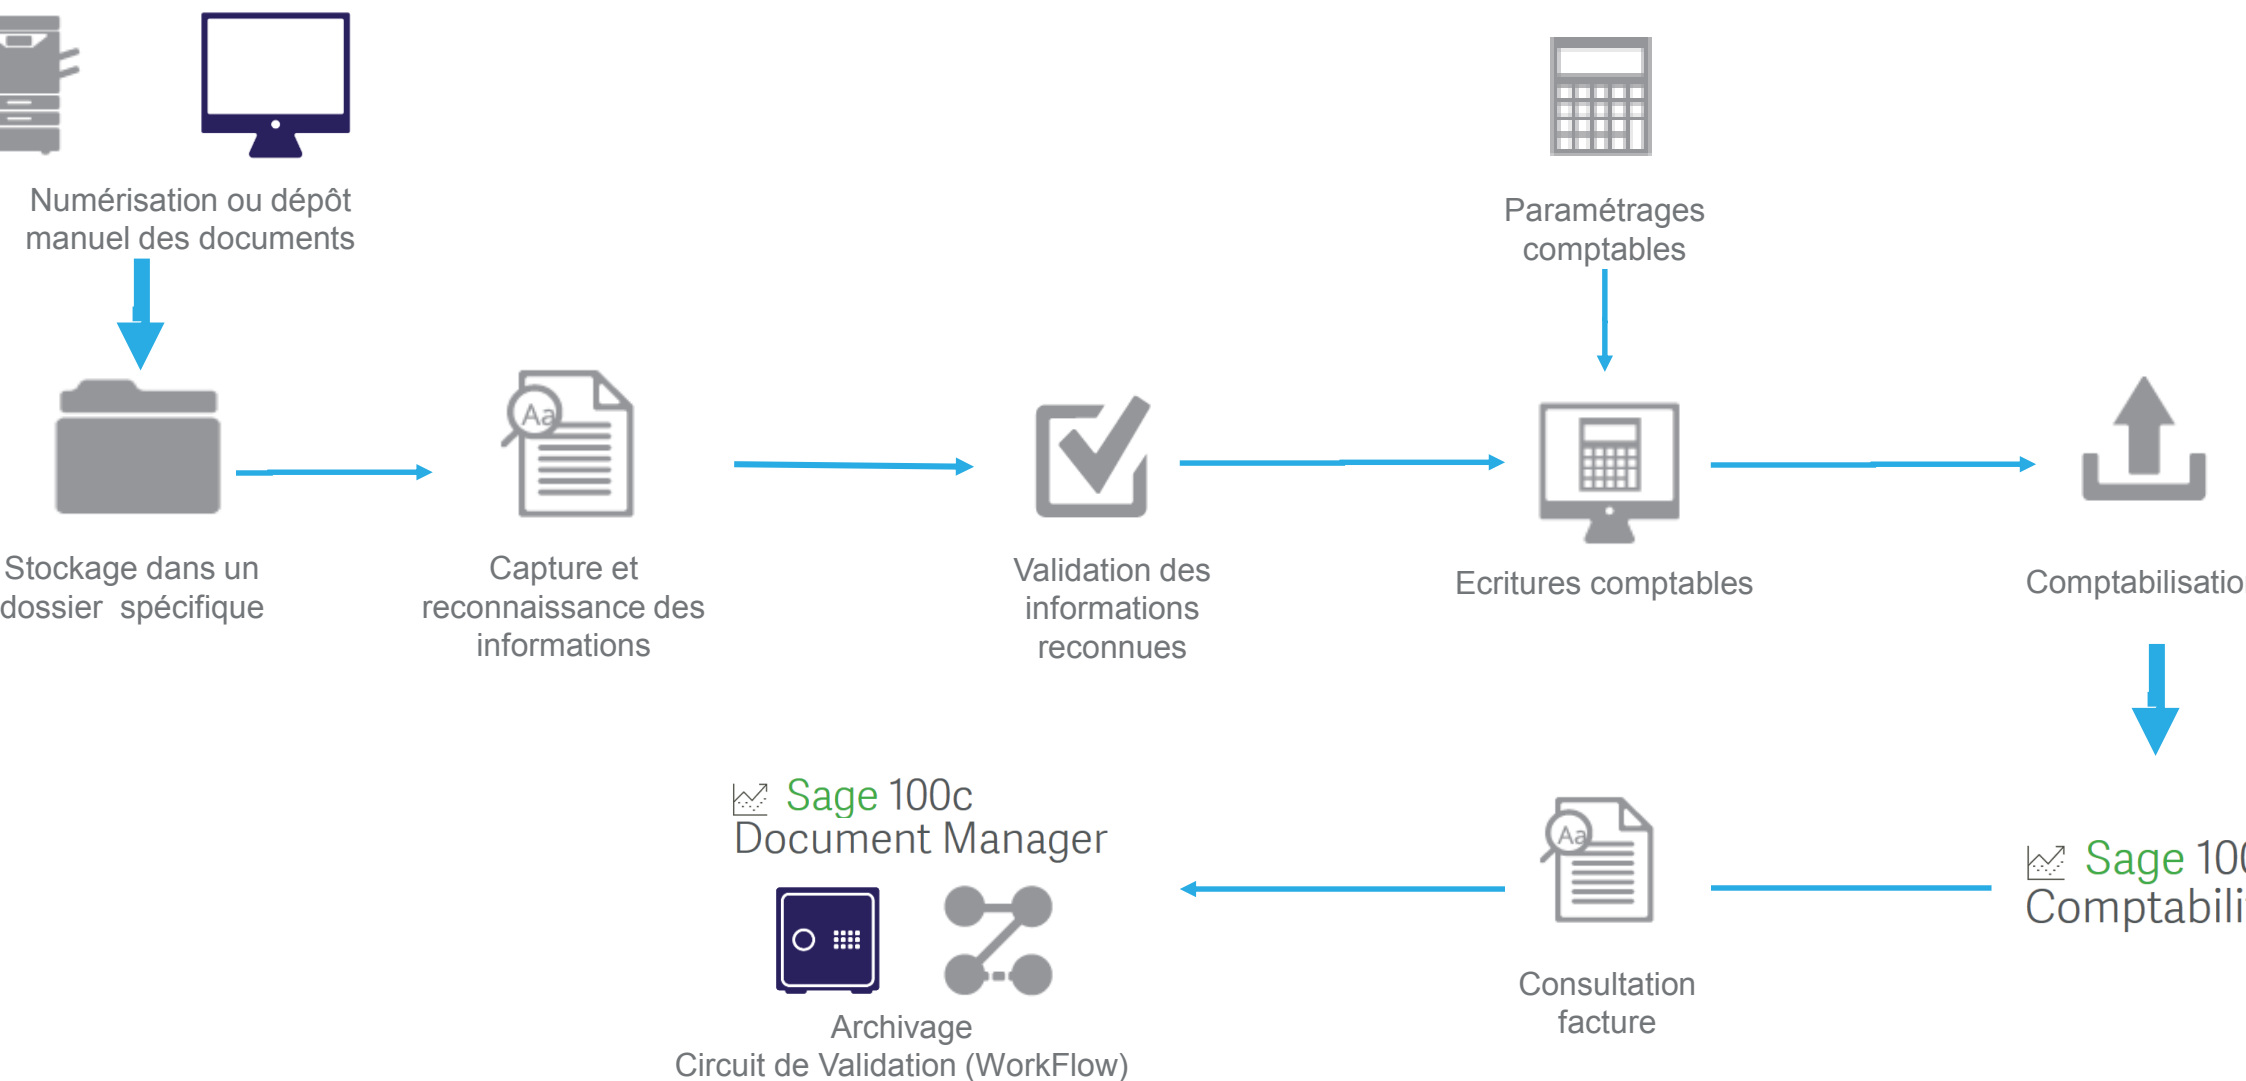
Numérisation ou dépôt manuel des documents

Paramétrages comptables

Aa

Stockage dans un dossier spécifique

Capture et reconnaissance des informations

Validation des informations reconnues

Ecritures comptables

Comptabilisatio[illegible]

Sage 100c
Document Manager

Aa

Sage 10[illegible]
Comptabili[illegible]

Archivage
Circuit de Validation (WorkFlow)

Consultation facture